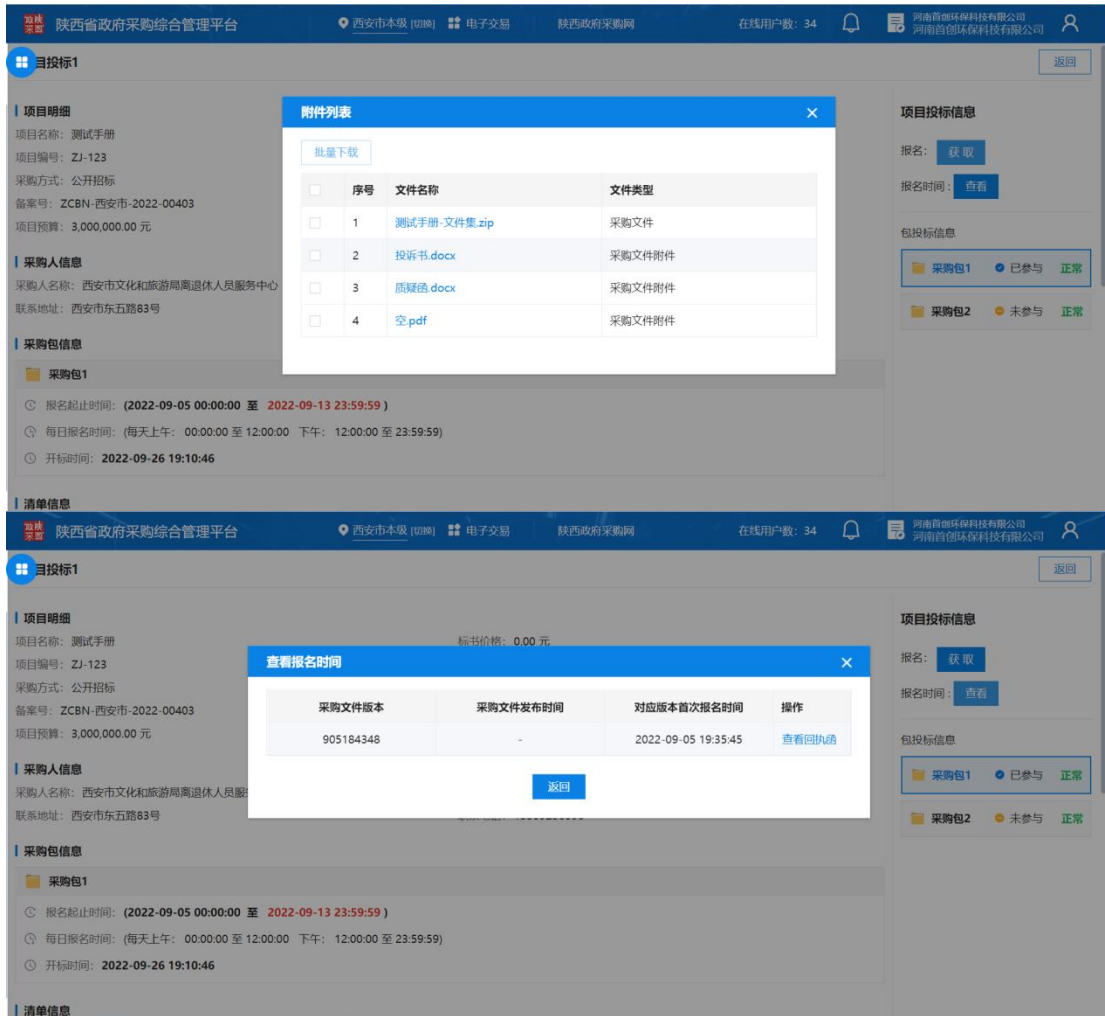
政府采购 陕西省政府采购综合管理平台
西安市本级 [切换] 电子交易 陕西政府采购网 在线用户数：34
河南首创环保科技有限公司
河南首创环保科技有限公司

目投标1
返回

项目明细
项目名称：测试手册
项目编号：ZJ-123
采购方式：公开招标
备案号：ZCBN-西安市-2022-00403
项目预算：3,000,000.00 元

采购人信息
采购人名称：西安市文化和旅游局离退休人员服务中心
联系地址：西安市东五路83号

采购包信息
采购包1
报名起止时间：(2022-09-05 00:00:00 至 2022-09-13 23:59:59)
每日报名时间：(每天上午：00:00:00 至 12:00:00 下午：12:00:00 至 23:59:59)
开标时间：2022-09-26 19:10:46

清单信息

附件列表
批量下载

| | 序号 | 文件名称 | 文件类型 |
|---|---|---|---|
| | 1 | 测试手册-文件集.zip | 采购文件 |
| | 2 | 投诉书.docx | 采购文件附件 |
| | 3 | 质疑函.docx | 采购文件附件 |
| | 4 | 空.pdf | 采购文件附件 |

项目投标信息
报名： 获取
报名时间： 查看
包投标信息
采购包1 已参与 正常
采购包2 未参与 正常

政府采购 陕西省政府采购综合管理平台
西安市本级 [切换] 电子交易 陕西政府采购网 在线用户数：34
河南首创环保科技有限公司
河南首创环保科技有限公司

目投标1
返回

项目明细
项目名称：测试手册
标书价格：0.00 元
项目编号：ZJ-123
采购方式：公开招标
备案号：ZCBN-西安市-2022-00403
项目预算：3,000,000.00 元

采购人信息
采购人名称：西安市文化和旅游局离退休人员服
联系地址：西安市东五路83号

采购包信息
采购包1
报名起止时间：(2022-09-05 00:00:00 至 2022-09-13 23:59:59)
每日报名时间：(每天上午：00:00:00 至 12:00:00 下午：12:00:00 至 23:59:59)
开标时间：2022-09-26 19:10:46

清单信息

查看报名时间

| 采购文件版本 | 采购文件发布时间 | 对应版本首次报名时间 | 操作 |
|---|---|---|---|
| 905184348 | - | 2022-09-05 19:35:45 | 查看回执函 |

返回

项目投标信息
报名： 获取
报名时间： 查看
包投标信息
采购包1 已参与 正常
采购包2 未参与 正常